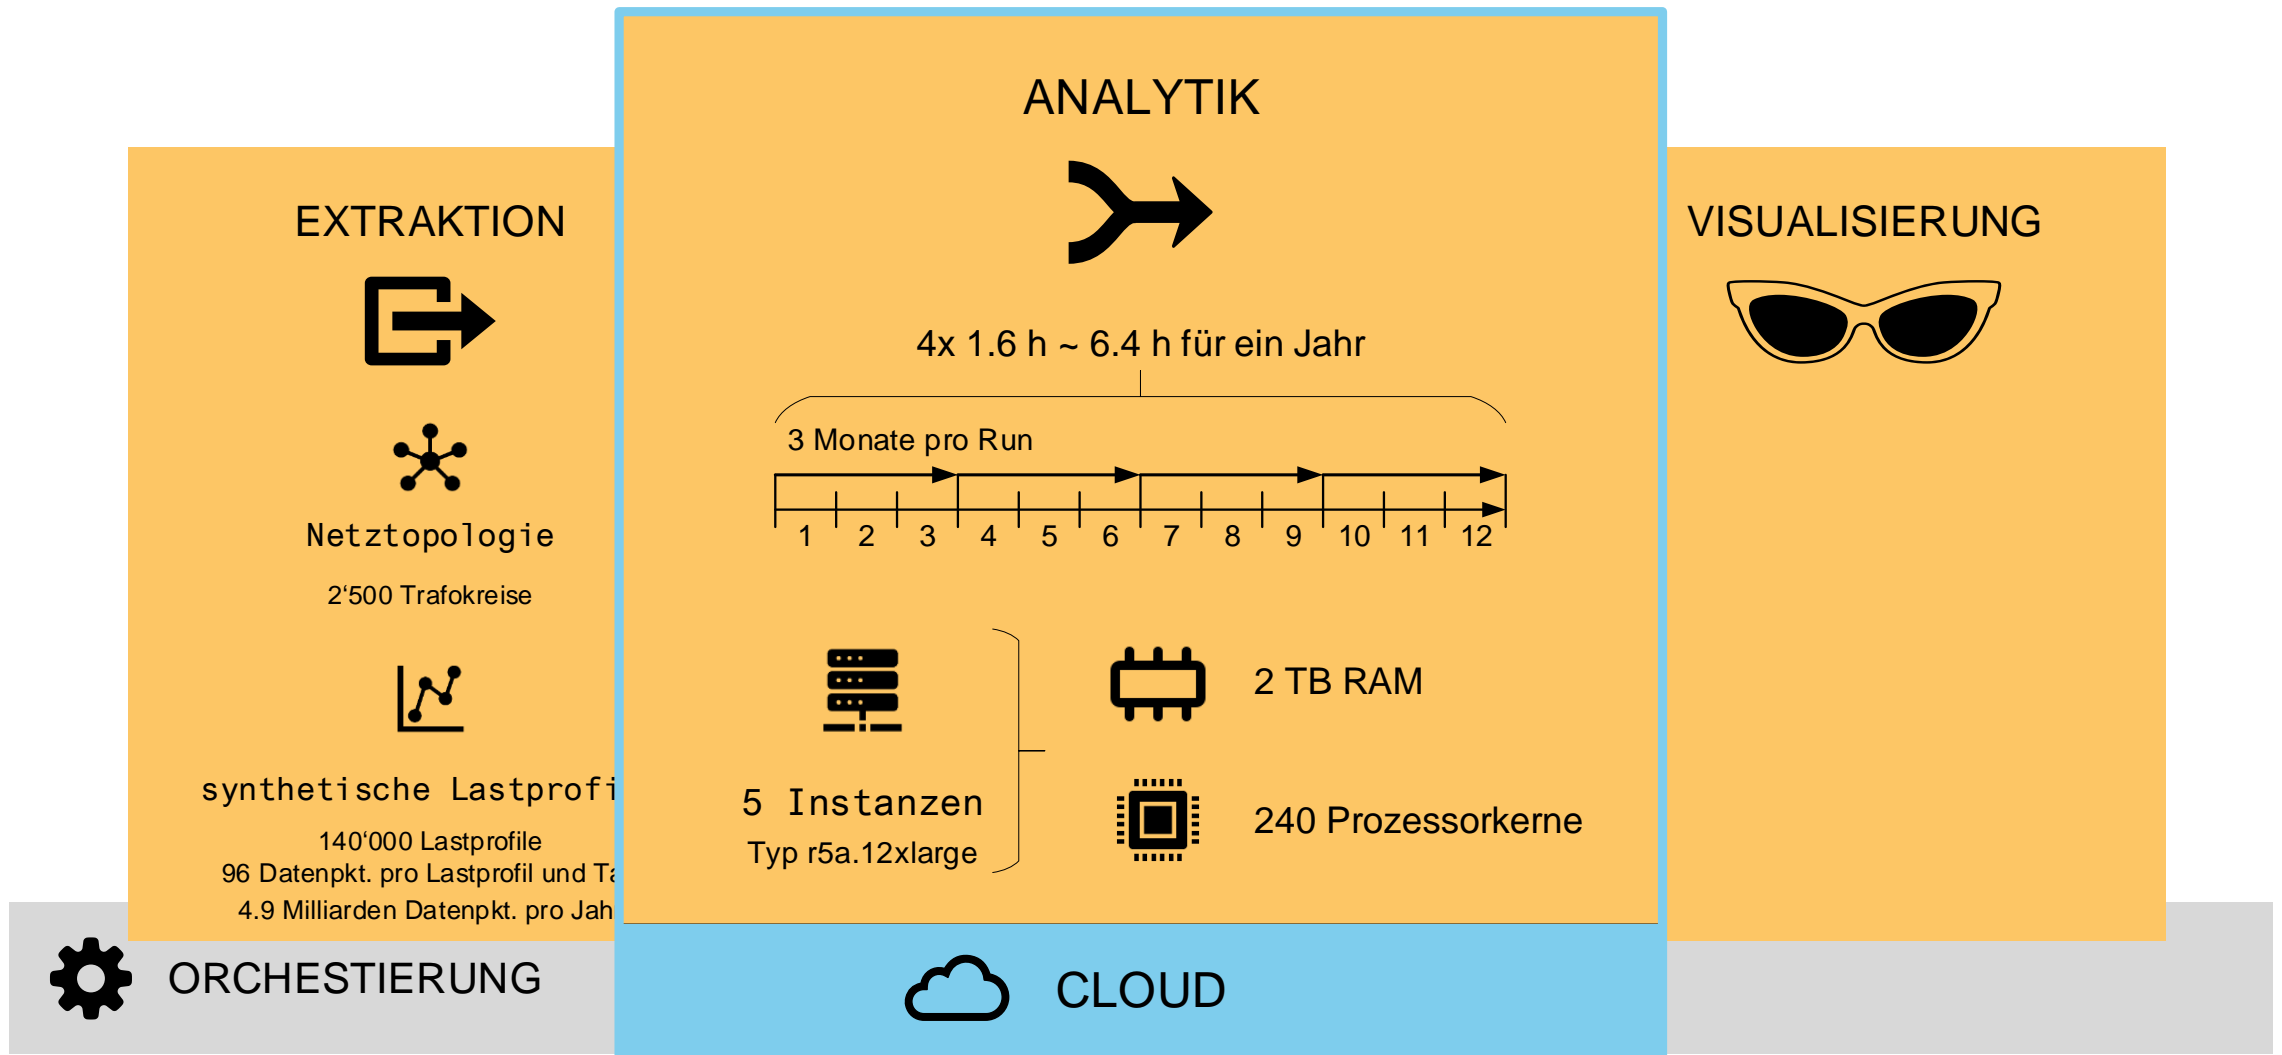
EXTRAKTION

Netztopologie

2'500 Trafokreise

synthetische Lastprofi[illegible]

140'000 Lastprofile
96 Datenpkt. pro Lastprofil und Ta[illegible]
4.9 Milliarden Datenpkt. pro Jah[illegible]

ANALYTIK

4x 1.6 h ~ 6.4 h für ein Jahr

3 Monate pro Run

1 2 3 4 5 6 7 8 9 10 11 12

5 Instanzen
Typ r5a.12xlarge

2 TB RAM

240 Prozessorkerne

VISUALISIERUNG

ORCHESTIERUNG

CLOUD